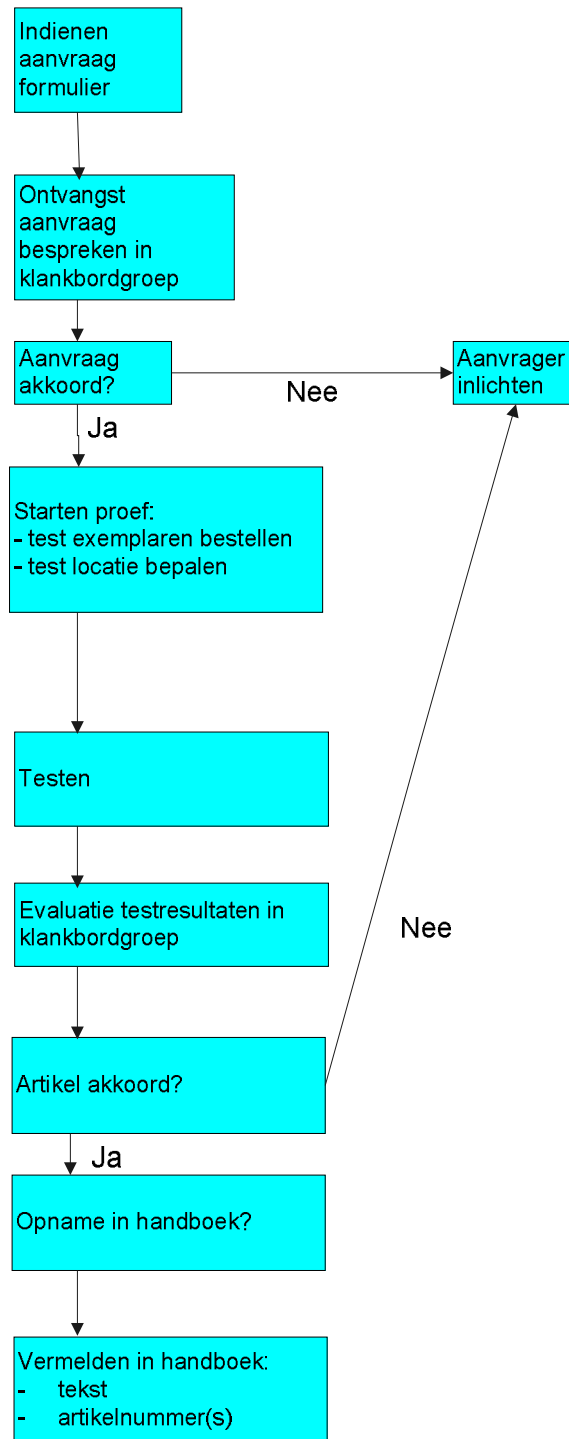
Indienen aanvraag formulier

Ontvangst aanvraag bespreken in klankbordgroep

Aanvraag akkoord?

Nee

Aanvrager inlichten

Ja

Starten proef:
- test exemplaren bestellen
- test locatie bepalen

Testen

Evaluatie testresultaten in klankbordgroep

Nee

Artikel akkoord?

Ja

Opname in handboek?

Vermelden in handboek:
- tekst
- artikelnummer(s)